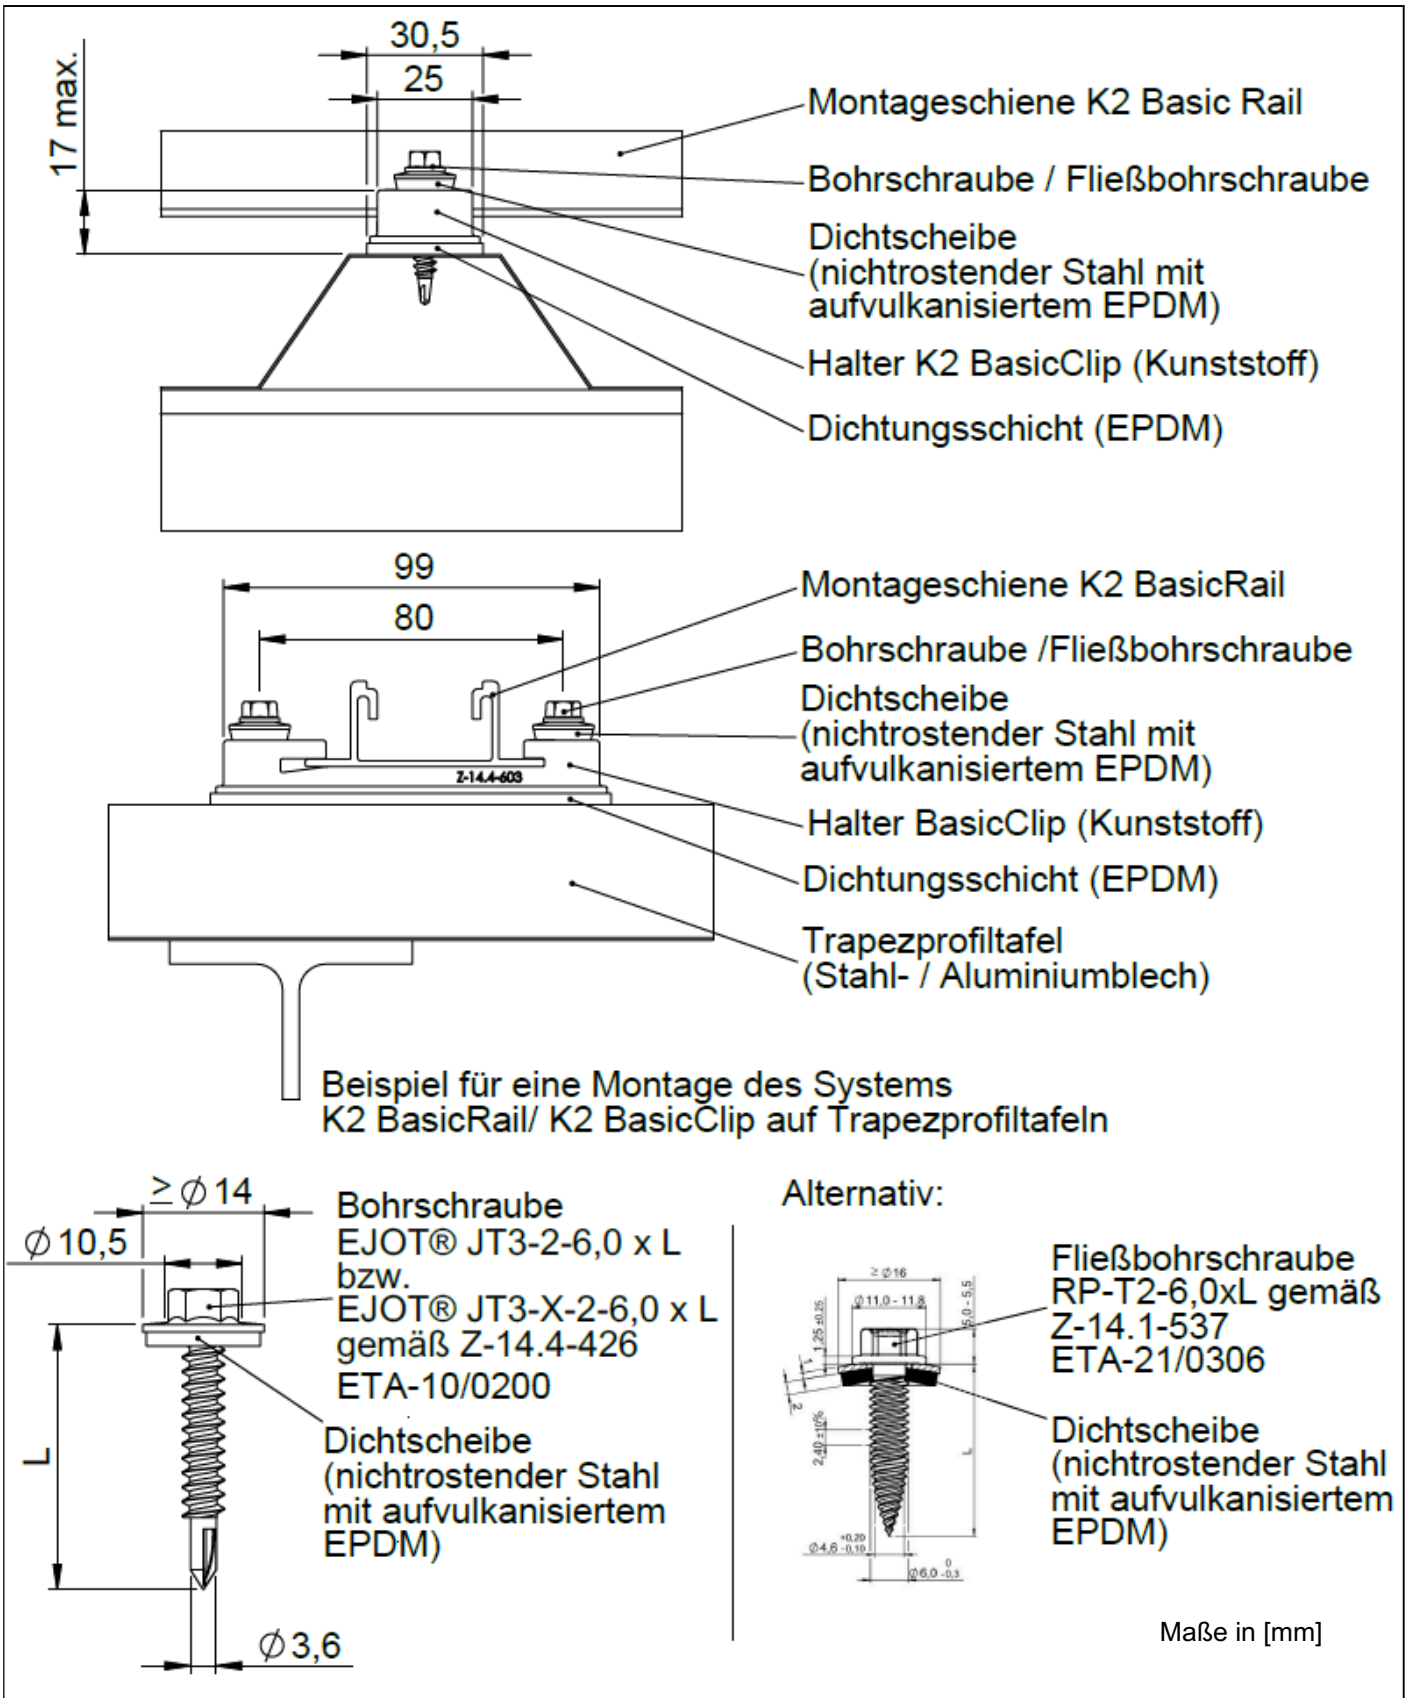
30,5
25
17 max.
Montageschiene K2 Basic Rail
Bohrschraube / Fließbohrschraube
Dichtscheibe (nichtrostender Stahl mit aufvulkanisiertem EPDM)
Halter K2 BasicClip (Kunststoff)
Dichtungsschicht (EPDM)

99
80
Z-14.4-603
Montageschiene K2 BasicRail
Bohrschraube /Fließbohrschraube
Dichtscheibe (nichtrostender Stahl mit aufvulkanisiertem EPDM)
Halter BasicClip (Kunststoff)
Dichtungsschicht (EPDM)
Trapezprofiltafel (Stahl- / Aluminiumblech)

Beispiel für eine Montage des Systems K2 BasicRail/ K2 BasicClip auf Trapezprofiltafeln

$\geq \phi 14$
$\phi 10,5$
Bohrschraube
EJOT® JT3-2-6,0 x L
bzw.
EJOT® JT3-X-2-6,0 x L
gemäß Z-14.4-426
ETA-10/0200
L
Dichtscheibe (nichtrostender Stahl mit aufvulkanisiertem EPDM)
$\phi 3,6$

Alternativ:
$\geq \phi 16$
$\phi 11,0 - 11,8$
5,0 - 5,5
1,25 ±0,25
2
2,40 ±10%
L
$\phi 4,6 ^{+0,20}_{-0,10}$
$\phi 6,0 ^{0}_{-0,3}$
Fließbohrschraube
RP-T2-6,0xL gemäß
Z-14.1-537
ETA-21/0306
Dichtscheibe (nichtrostender Stahl mit aufvulkanisiertem EPDM)

Maße in [mm]